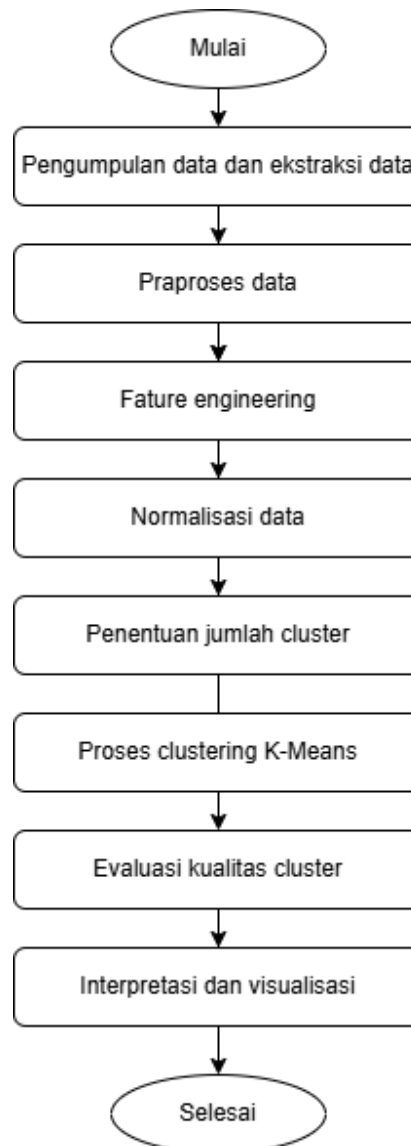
Mulai

Pengumpulan data dan ekstraksi data

Praproses data

Fature engineering

Normalisasi data

Penentuan jumlah cluster

Proses clustering K-Means

Evaluasi kualitas cluster

Interpretasi dan visualisasi

Selesai